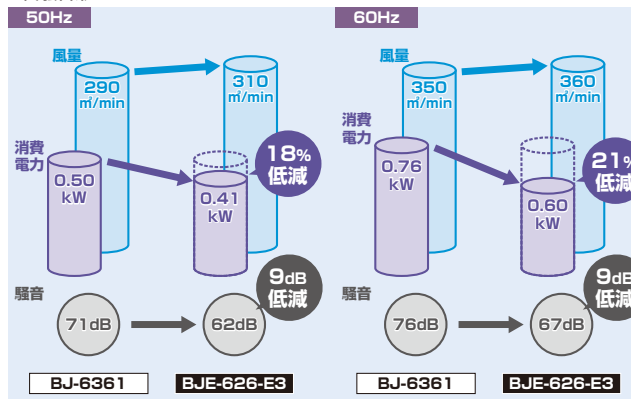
50Hz

風量

290 ㎥/min

310 ㎥/min

消費電力

0.50 kW

0.41 kW

18% 低減

騒音

71dB

62dB

9dB 低減

BJ-6361

BJE-626-E3

60Hz

風量

350 ㎥/min

360 ㎥/min

消費電力

0.76 kW

0.60 kW

21% 低減

騒音

76dB

67dB

9dB 低減

BJ-6361

BJE-626-E3